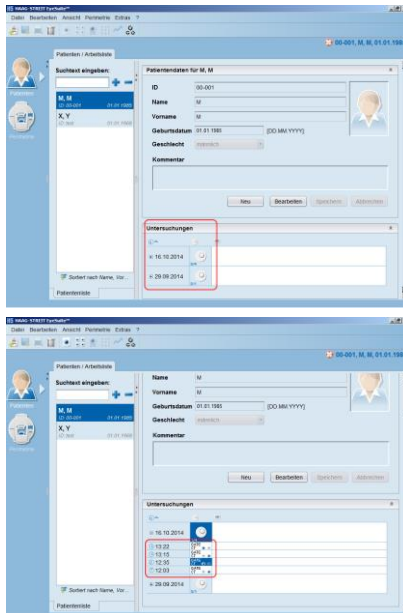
HAAG-STREIT EyeSuite™

Datei Bearbeiten Ansicht Perimetrie Extras ?

00-001, M, M, 01.01.1985

Patienten / Arbeitsliste

Patienten

Perimetrie

Suchtext eingeben:

M, M
ID: 00-001 01.01.1985

X, Y
ID: test 01.01.1985

Sortiert nach Name, Vor...

Patientenliste

Patientendaten für M, M

ID 00-001

Name M

Vorname M

Geburtsdatum 01.01.1985 [DD.MM.YYYY]

Geschlecht männlich

Kommentar

Neu Bearbeiten Speichern Abbrechen

Untersuchungen

16.10.2014

29.09.2014

HAAG-STREIT EyeSuite™

Datei Bearbeiten Ansicht Perimetrie Extras ?

00-001, M, M, 01.01.1985

Patienten / Arbeitsliste

Patienten

Perimetrie

Suchtext eingeben:

M, M
ID: 00-001 01.01.1985

X, Y
ID: test 01.01.1985

Sortiert nach Name, Vor...

Patientenliste

Name M

Vorname M

Geburtsdatum 01.01.1985 [DD.MM.YYYY]

Geschlecht männlich

Kommentar

Neu Bearbeiten Speichern Abbrechen

Untersuchungen

16.10.2014

13:22

13:15

12:35

12:03

29.09.2014